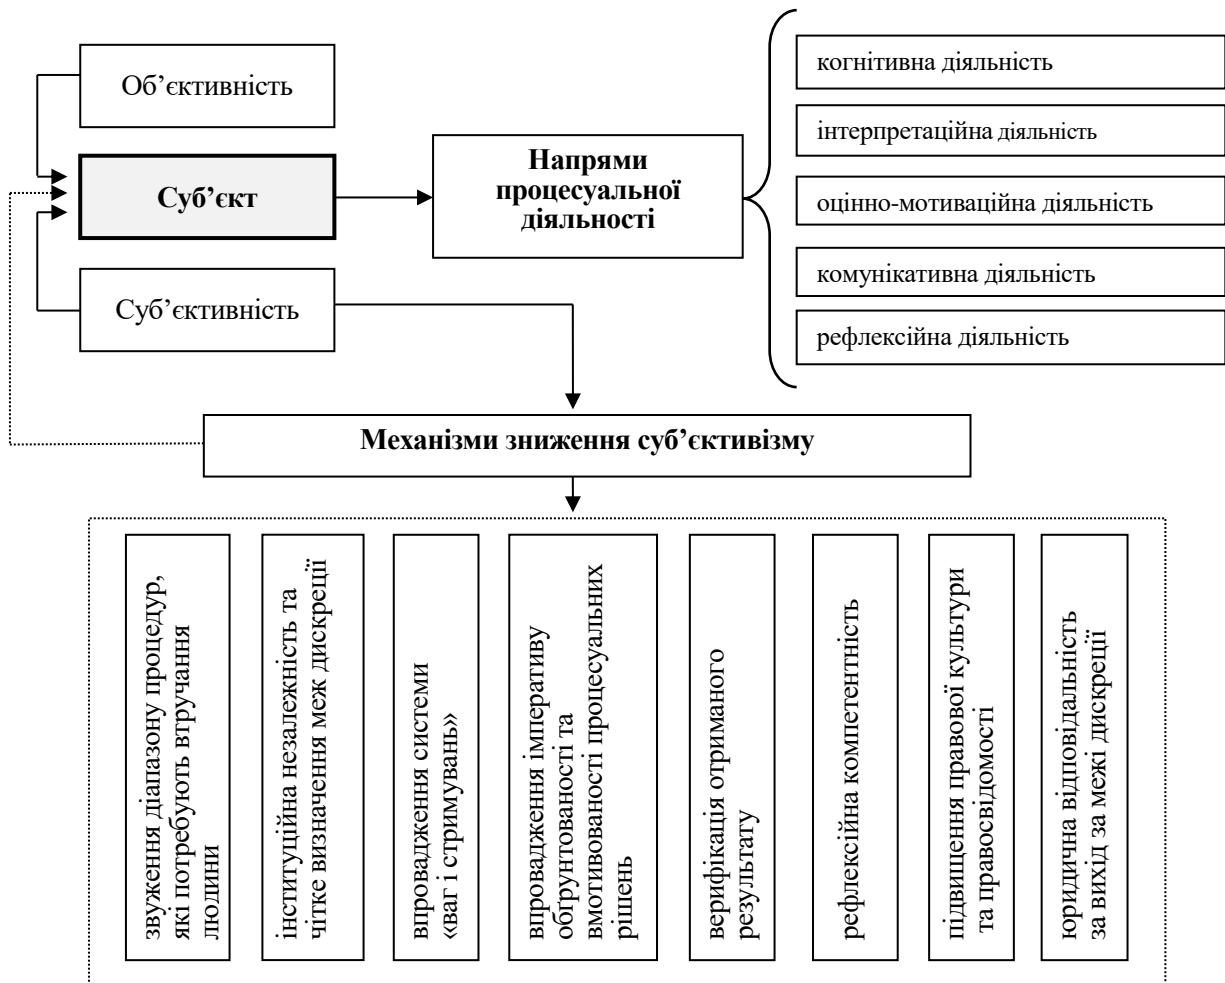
Об'єктивність

Суб'єкт

Суб'єктивність

Напрями процесуальної діяльності

когнітивна діяльність

інтерпретаційна діяльність

оцінно-мотиваційна діяльність

комунікативна діяльність

рефлексійна діяльність

Механізми зниження суб'єктивізму

звуження діапазону процедур, які потребують втручання людини

інституційна незалежність та чітке визначення меж дискреції

впровадження системи «ваг і стримувань»

впровадження імперативу обґрунтованості та вмотивованості процесуальних рішень

верифікація отриманого результату

рефлексійна компетентність

підвищення правової культури та правосвідомості

юридична відповідальність за вихід за межі дискреції